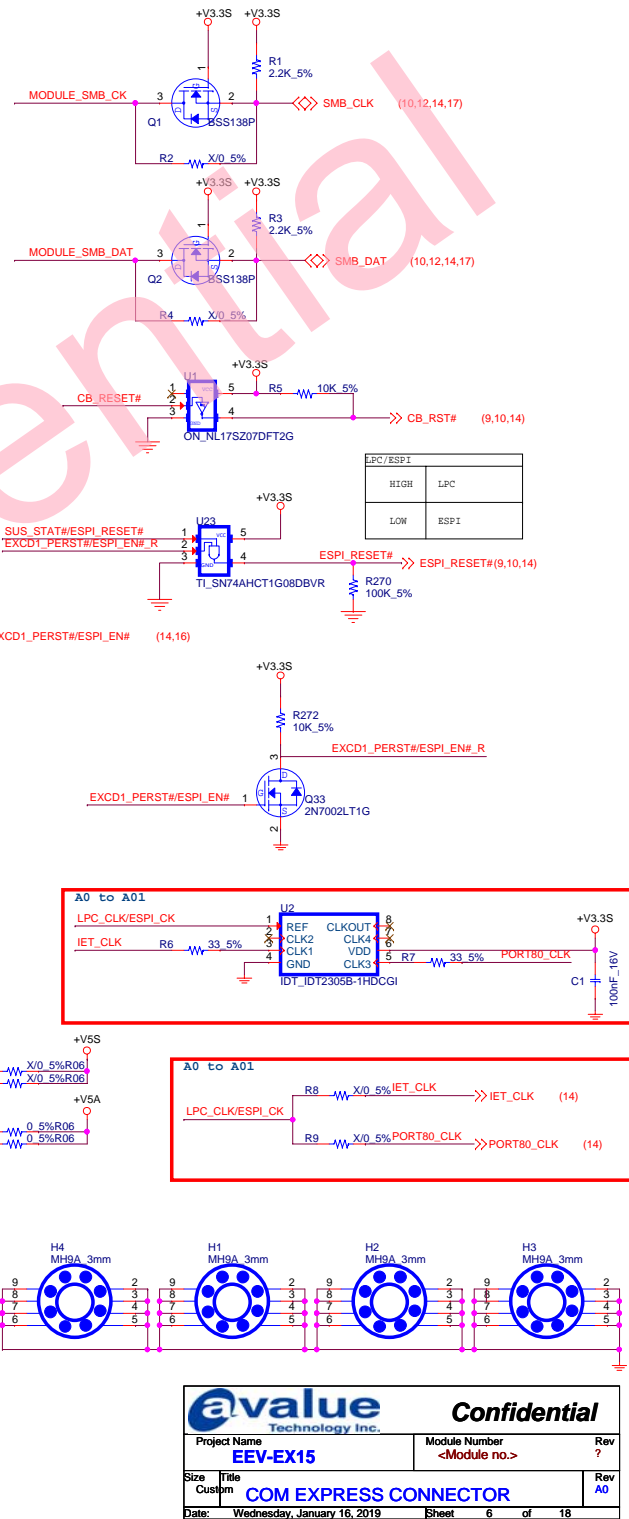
+V3.3S +V3.3S
R1
2.2K_5%
MODULE_SMB_CK 3 2 SMB_CLK (10,12,14,17)
1
Q1 BSS138P
R2 X/0_5%

+V3.3S +V3.3S
R3
2.2K_5%
MODULE_SMB_DAT 3 2 SMB_DAT (10,12,14,17)
1
Q2 BSS138P
R4 X/0_5%

+V3.3S
U1
CB_RESET# 1 2 3 5 R5 10K_5%
4 CB_RST# (9,10,14)
ON_NL17SZ07DFT2G

| LPC/ESPI | |
|---|---|
| HIGH | LPC |
| LOW | ESPI |

+V3.3S
U23
SUS_STAT#/ESPI_RESET# 1 5
EXCD1_PERST#/ESPI_EN#_R 2
3 4 ESPI_RESET# ESPI_RESET# (9,10,14)
TI_SN74AHCT1G08DBVR
R270
100K_5%

XCD1_PERST#/ESPI_EN# (14,16)

+V3.3S
R272
10K_5%
3 EXCD1_PERST#/ESPI_EN#_R
EXCD1_PERST#/ESPI_EN# 1 Q33
2N7002LT1G
2

A0 to A01
U2
LPC_CLK/ESPI_CK 1 REF CLKOUT 8
3 CLK2 CLK4 7
IET_CLK R6 33_5% 2 CLK1 VDD 6
4 GND CLK3 5 R7 33_5% PORT80_CLK
IDT_IDT2305B-1HDCGI
+V3.3S
C1 100nF_16V

+V5S
X/0_5%R06
X/0_5%R06
+V5A
0_5%R06
0_5%R06

A0 to A01
R8 X/0_5% IET_CLK IET_CLK (14)
LPC_CLK/ESPI_CK
R9 X/0_5% PORT80_CLK PORT80_CLK (14)

H4 MH9A_3mm H1 MH9A_3mm H2 MH9A_3mm H3 MH9A_3mm
9 8 7 6 2 3 4 5

avalue Technology Inc. Confidential
Project Name EEV-EX15 Module Number <Module no.> Rev ?
Size Custom Title COM EXPRESS CONNECTOR Rev A0
Date: Wednesday, January 16, 2019 Sheet 6 of 18